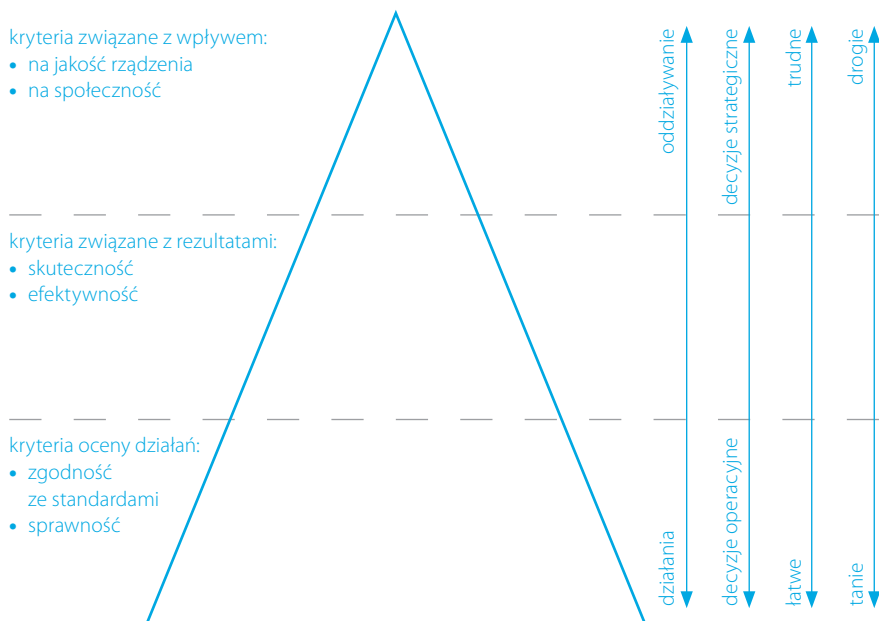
kryteria związane z wpływem:
• na jakość rządzenia
• na społeczność

kryteria związane z rezultatami:
• skuteczność
• efektywność

kryteria oceny działań:
• zgodność ze standardami
• sprawność

oddziaływanie
działania

decyzje strategiczne
decyzje operacyjne

trudne
łatwe

drogie
tanie